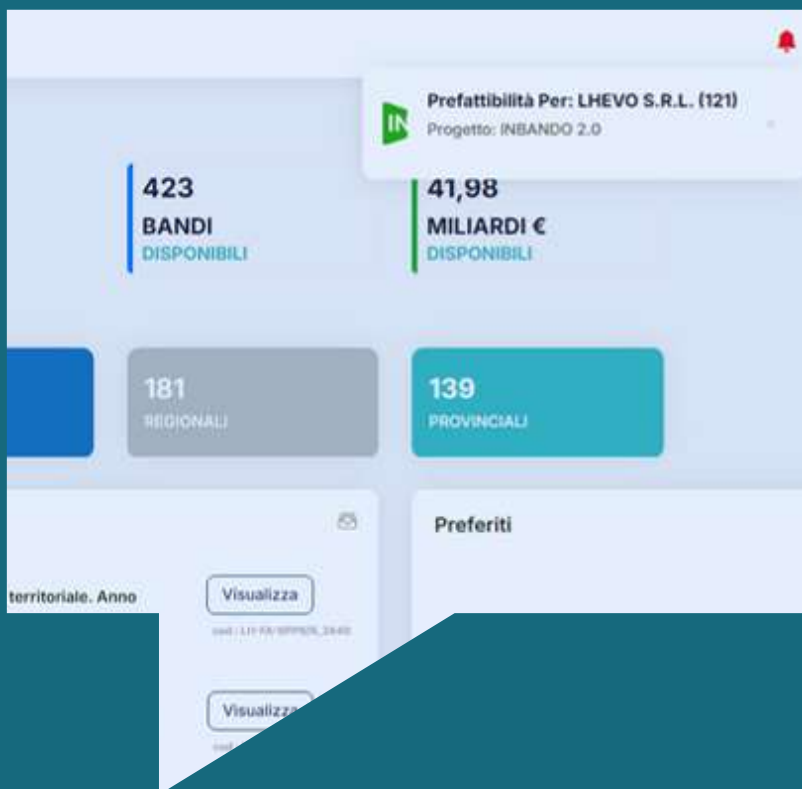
IN Prefattibilità Per: LHEVO S.R.L. (121)
Progetto: INBANDO 2.0

423
BANDI
DISPONIBILI

41,98
MILIARDI €
DISPONIBILI

181
REGIONALI

139
PROVINCIALI

Preferiti

territoriale. Anno

Visualizza
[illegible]

Visualizza
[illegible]